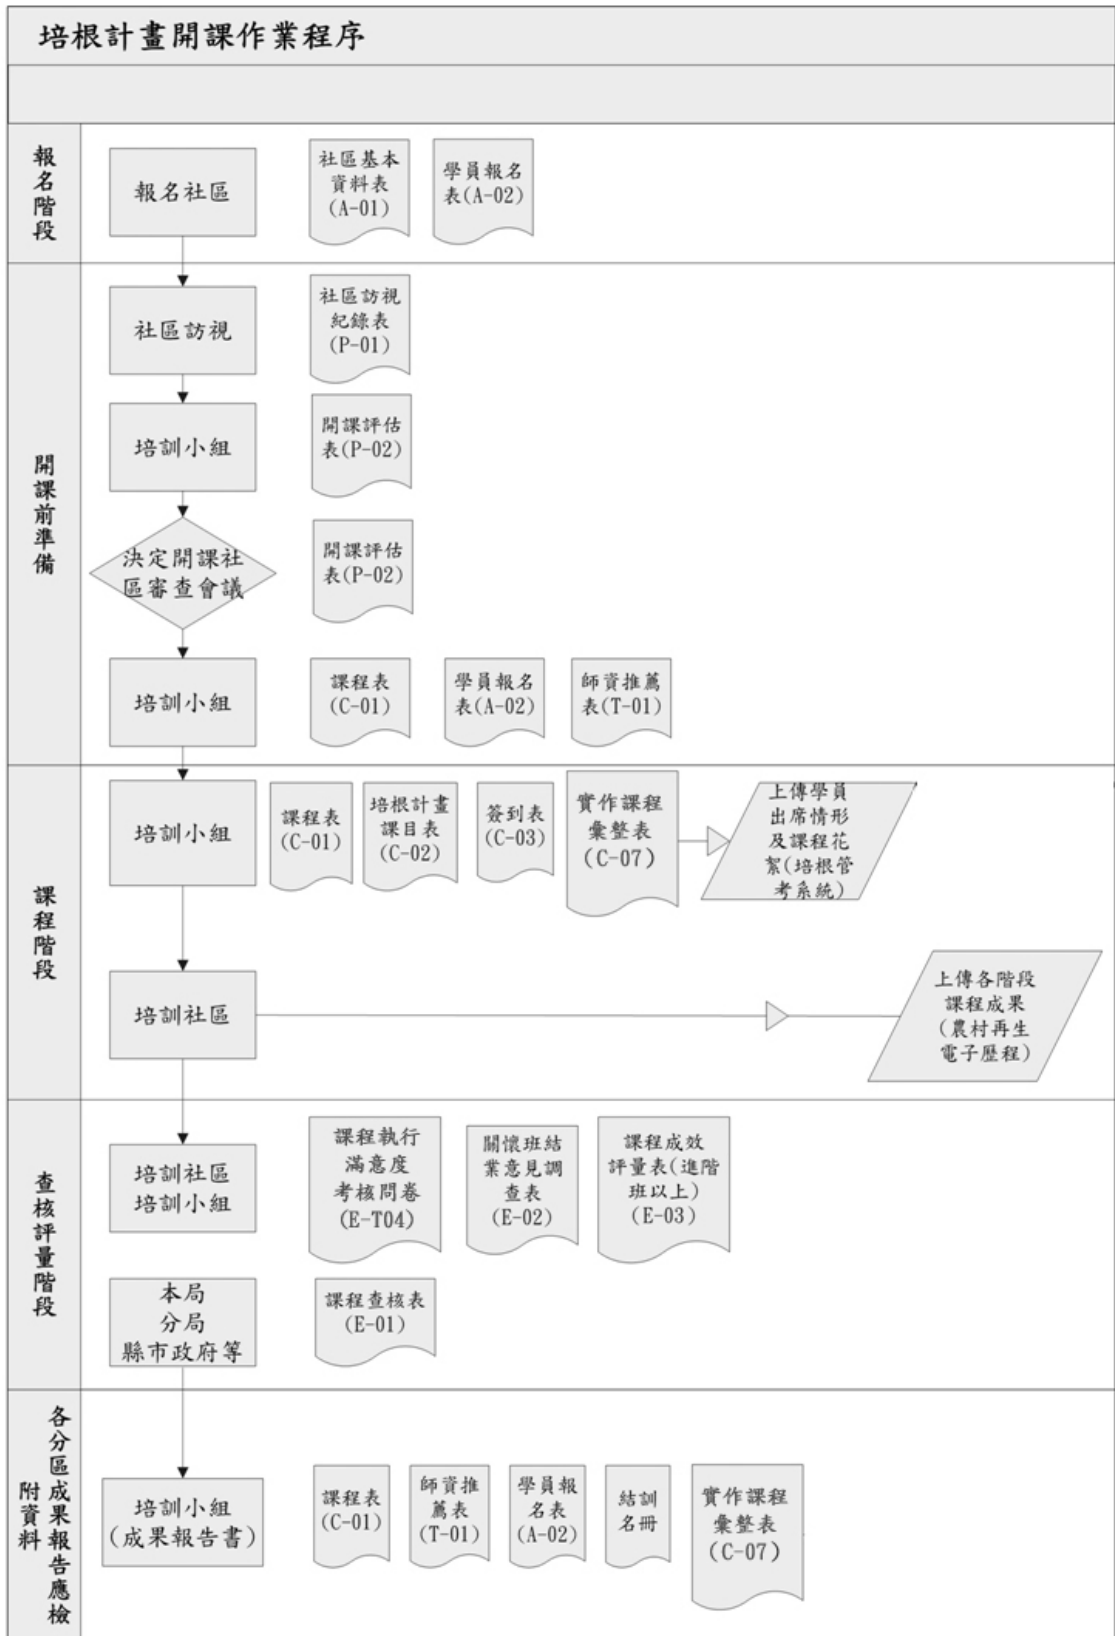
培根計畫開課作業程序

報名階段

報名社區

社區基本資料表(A-01)

學員報名表(A-02)

開課前準備

社區訪視

社區訪視紀錄表(P-01)

培訓小組

開課評估表(P-02)

決定開課社區審查會議

開課評估表(P-02)

培訓小組

課程表(C-01)

學員報名表(A-02)

師資推薦表(T-01)

課程階段

培訓小組

課程表(C-01)

培根計畫課目表(C-02)

簽到表(C-03)

實作課程彙整表(C-07)

上傳學員出席情形及課程花絮(培根管考系統)

培訓社區

上傳各階段課程成果(農村再生電子歷程)

查核評量階段

培訓社區
培訓小組

課程執行滿意度考核問卷(E-T04)

關懷班結業意見調查表(E-02)

課程成效評量表(進階班以上)(E-03)

本局
分局
縣市政府等

課程查核表(E-01)

各分區成果報告應檢附資料

培訓小組(成果報告書)

課程表(C-01)

師資推薦表(T-01)

學員報名表(A-02)

結訓名冊

實作課程彙整表(C-07)